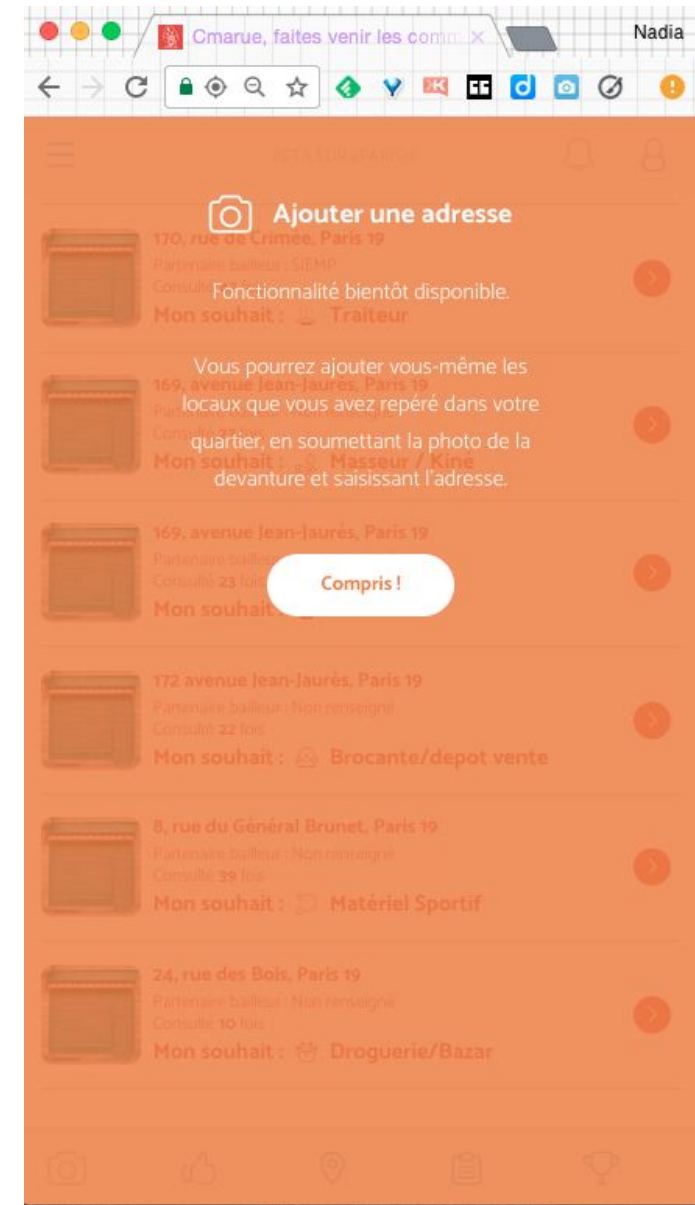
Cmarue, faites venir les comm

Nadia

Ajouter une adresse

170, rue de Crimée, Paris 19
Partenaire bailleur : SIEMP
Consulté
Mon souhait : Traiteur

Fonctionnalité bientôt disponible.

Vous pourrez ajouter vous-même les locaux que vous avez repéré dans votre quartier, en soumettant la photo de la devanture et saisissant l'adresse.

169, avenue Jean-Jaurès, Paris 19
Consulté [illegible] fois
Mon souhait : Masseur / Kiné

169, avenue Jean-Jaurès, Paris 19
Partenaire bailleur
Consulté 23 fois
Mon souhait

Compris !

172 avenue Jean-Jaurès, Paris 19
Partenaire bailleur : Non renseigné
Consulté 22 fois
Mon souhait : Brocante/depot vente

8, rue du Général Brunet, Paris 19
Partenaire bailleur : Non renseigné
Consulté 39 fois
Mon souhait : Matériel Sportif

24, rue des Bois, Paris 19
Partenaire bailleur : Non renseigné
Consulté 10 fois
Mon souhait : Droguerie/Bazar